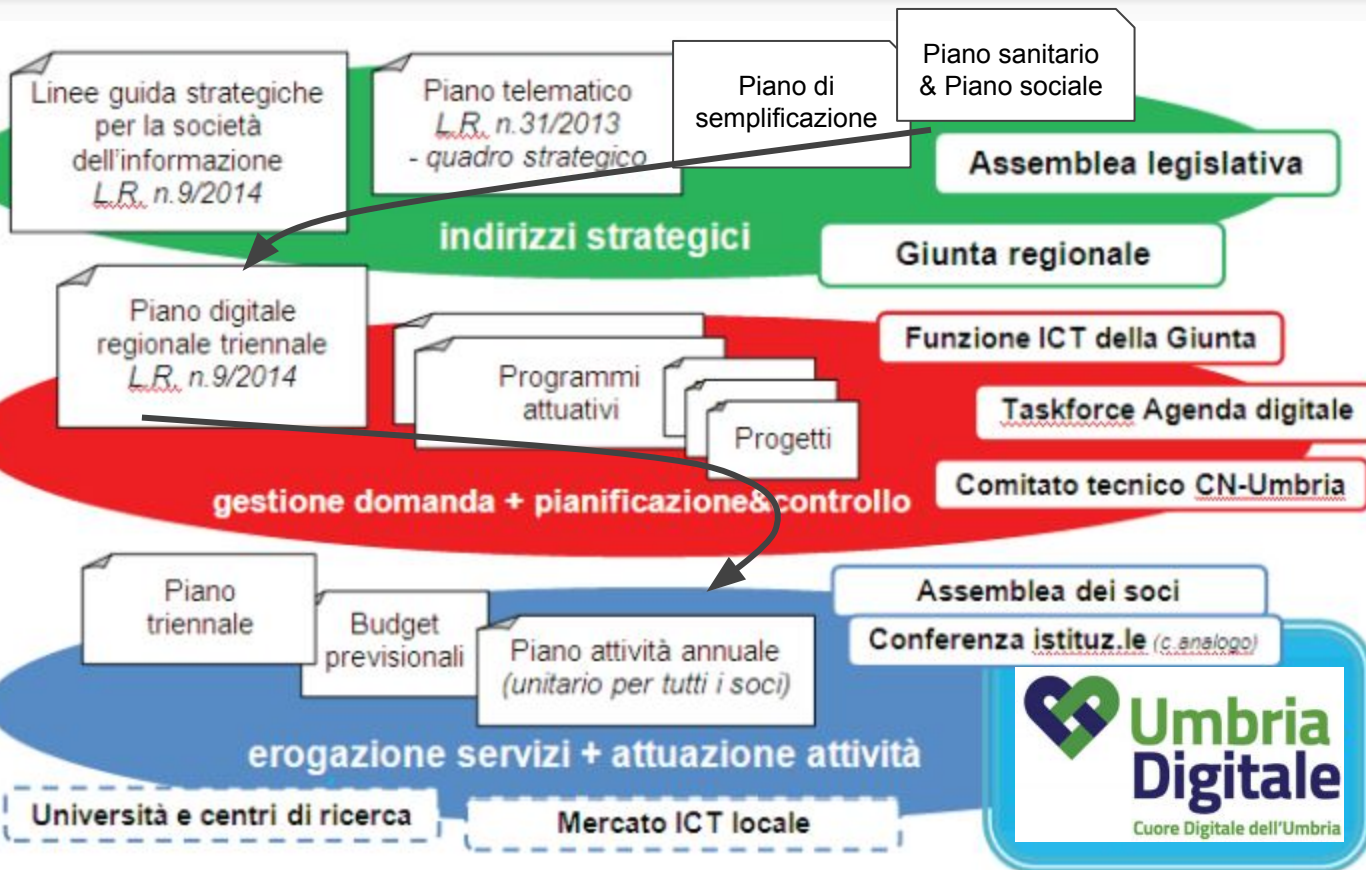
Linee guida strategiche per la società dell'informazione
L.R. n.9/2014

Piano telematico
L.R. n.31/2013
- quadro strategico

Piano di semplificazione

Piano sanitario
& Piano sociale

Assemblea legislativa

indirizzi strategici

Giunta regionale

Piano digitale regionale triennale
L.R. n.9/2014

Programmi attuativi

Progetti

Funzione ICT della Giunta

Taskforce Agenda digitale

Comitato tecnico CN-Umbria

gestione domanda + pianificazione&controllo

Piano triennale

Budget previsionali

Piano attività annuale
(unitario per tutti i soci)

Assemblea dei soci

Conferenza istituz.le (c.analogo)

erogazione servizi + attuazione attività

Umbria Digitale
Cuore Digitale dell'Umbria

Università e centri di ricerca

Mercato ICT locale